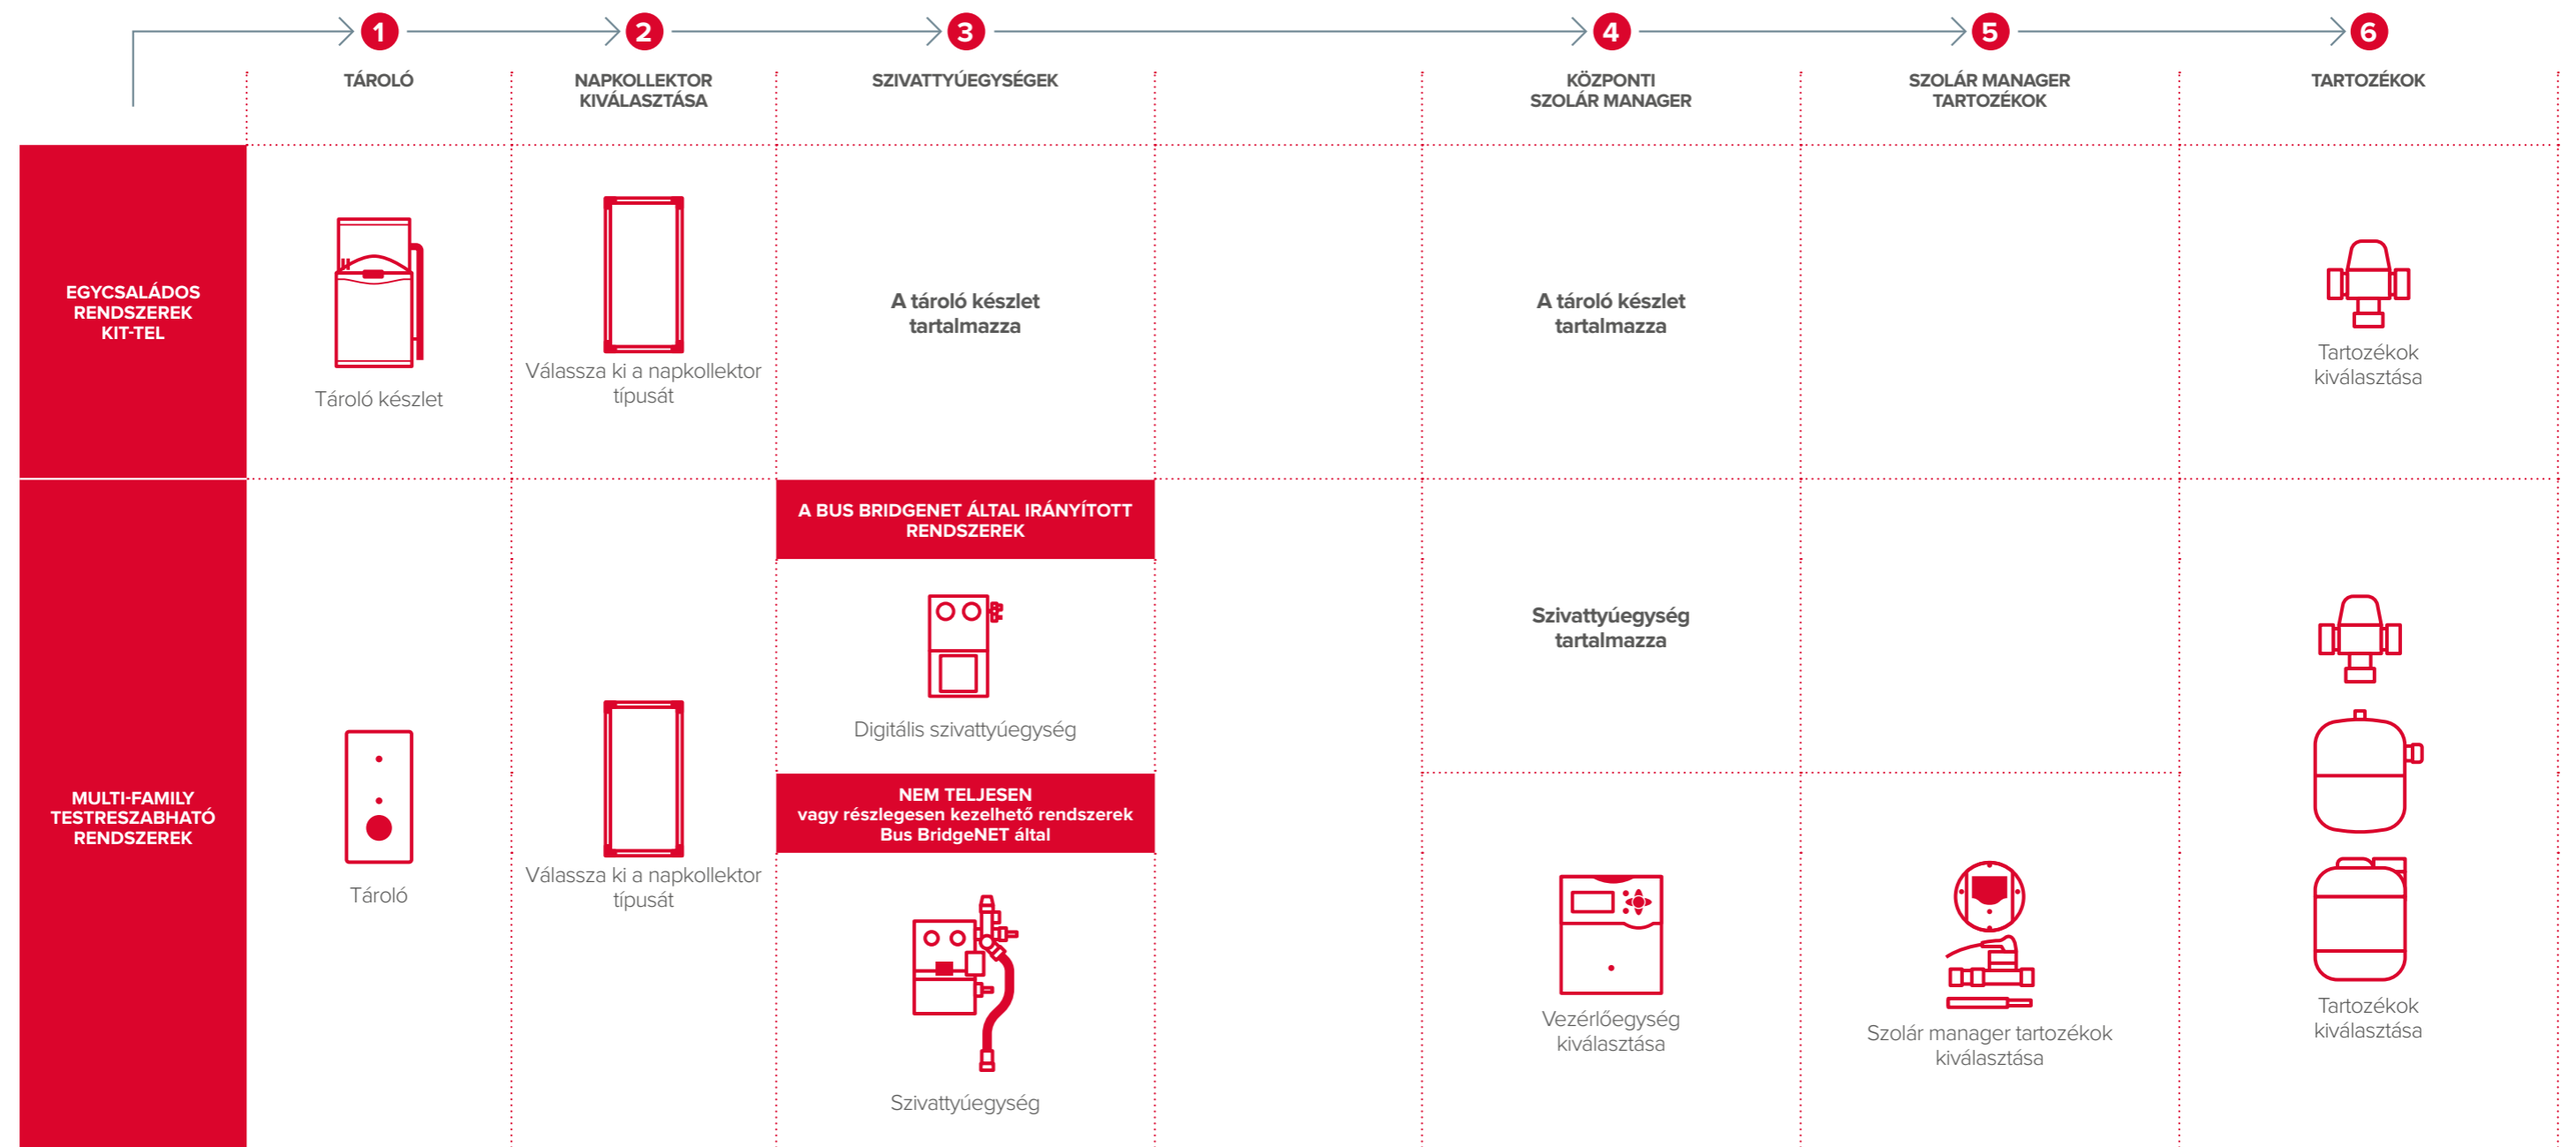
1 TÁROLÓ

2 NAPKOLLEKTOR KIVÁLASZTÁSA

3 SZIVATTYÚEGYSÉGEK

4 KÖZPONTI SZOLÁR MANAGER

5 SZOLÁR MANAGER TARTOZÉKOK

6 TARTOZÉKOK

EGYCSALÁDOS RENDSZEREK KIT-TEL

Tároló készlet

Válassza ki a napkollektor típusát

A tároló készlet tartalmazza

A tároló készlet tartalmazza

Tartozékok kiválasztása

MULTI-FAMILY TESTRESZABHATÓ RENDSZEREK

Tároló

Válassza ki a napkollektor típusát

A BUS BRIDGENET ÁLTAL IRÁNYÍTOTT RENDSZEREK

Digitális szivattyúegység

NEM TELJESEN vagy részlegesen kezelhető rendszerek Bus BridgeNET által

Szivattyúegység

Szivattyúegység tartalmazza

Vezérlőegység kiválasztása

Szolár manager tartozékok kiválasztása

Tartozékok kiválasztása